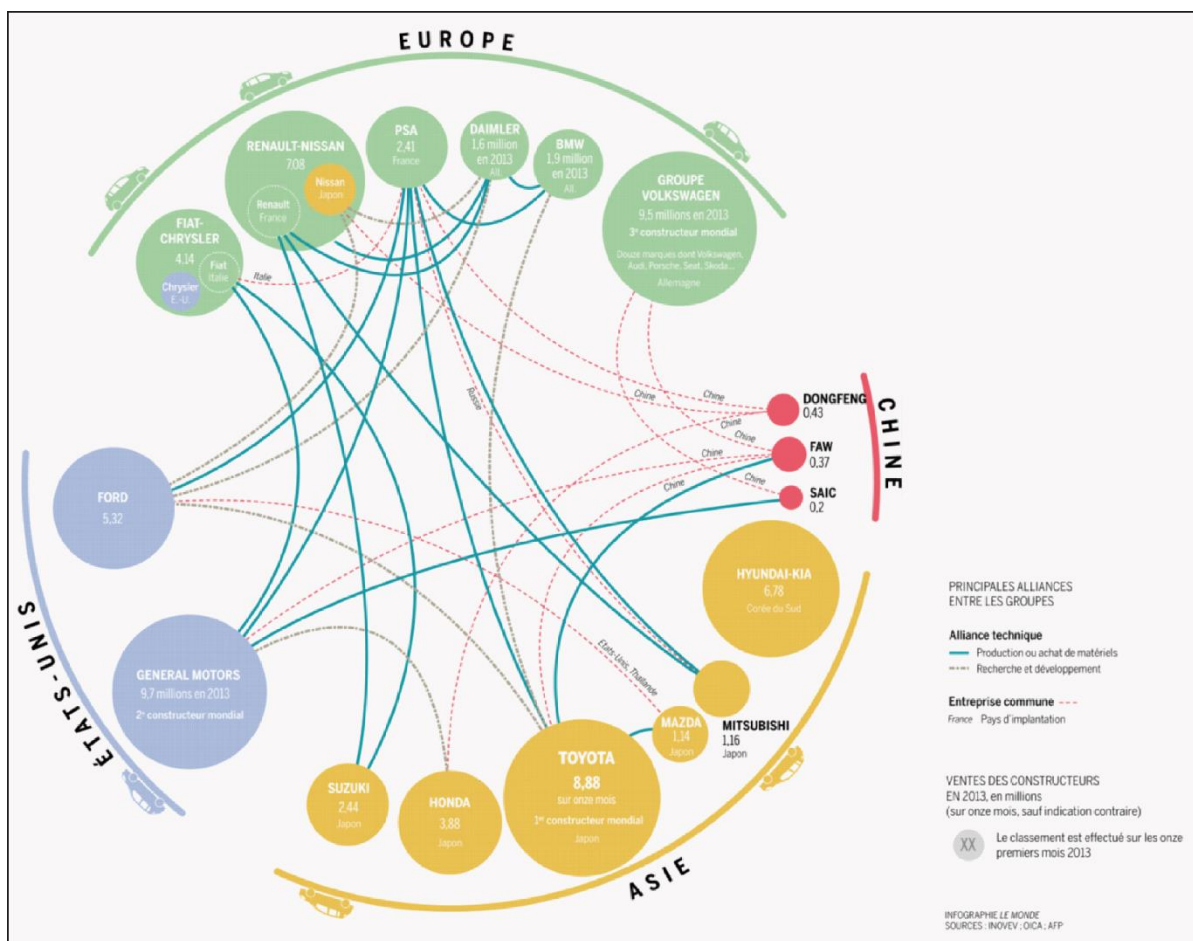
EUROPE

RENAULT-NISSAN
7,08
Nissan
Japon
Renault
France

PSA
2,41
France

DAIMLER
1,6 million en 2013
All.

BMW
1,9 million en 2013
All.

GROUPE VOLKSWAGEN
9,5 millions en 2013
3e constructeur mondial
Douze marques dont Volkswagen, Audi, Porsche, Seat, Skoda...
Allemagne

FIAT-CHRYSLER
4,14
Fiat
Italie
Chrysler
E.-U.

Italie

Russie

Chine
Chine
Chine
Chine
Chine
Chine

DONGFENG
0,43

FAW
0,37

SAIC
0,2

CHINE

FORD
5,32

ÉTATS-UNIS

GENERAL MOTORS
9,7 millions en 2013
2e constructeur mondial

HYUNDAI-KIA
6,78
Corée du Sud

États-Unis, Thaïlande

MITSUBISHI
1,16
Japon

MAZDA
1,14
Japon

TOYOTA
8,88
sur onze mois
1er constructeur mondial
Japon

SUZUKI
2,44
Japon

HONDA
3,88
Japon

ASIE

PRINCIPALES ALLIANCES ENTRE LES GROUPES

Alliance technique
Production ou achat de matériels
Recherche et développement

Entreprise commune
France Pays d'implantation

VENTES DES CONSTRUCTEURS EN 2013, en millions
(sur onze mois, sauf indication contraire)

XX Le classement est effectué sur les onze premiers mois 2013

INFOGRAPHIE LE MONDE
SOURCES : INOVEV ; OICA ; AFP